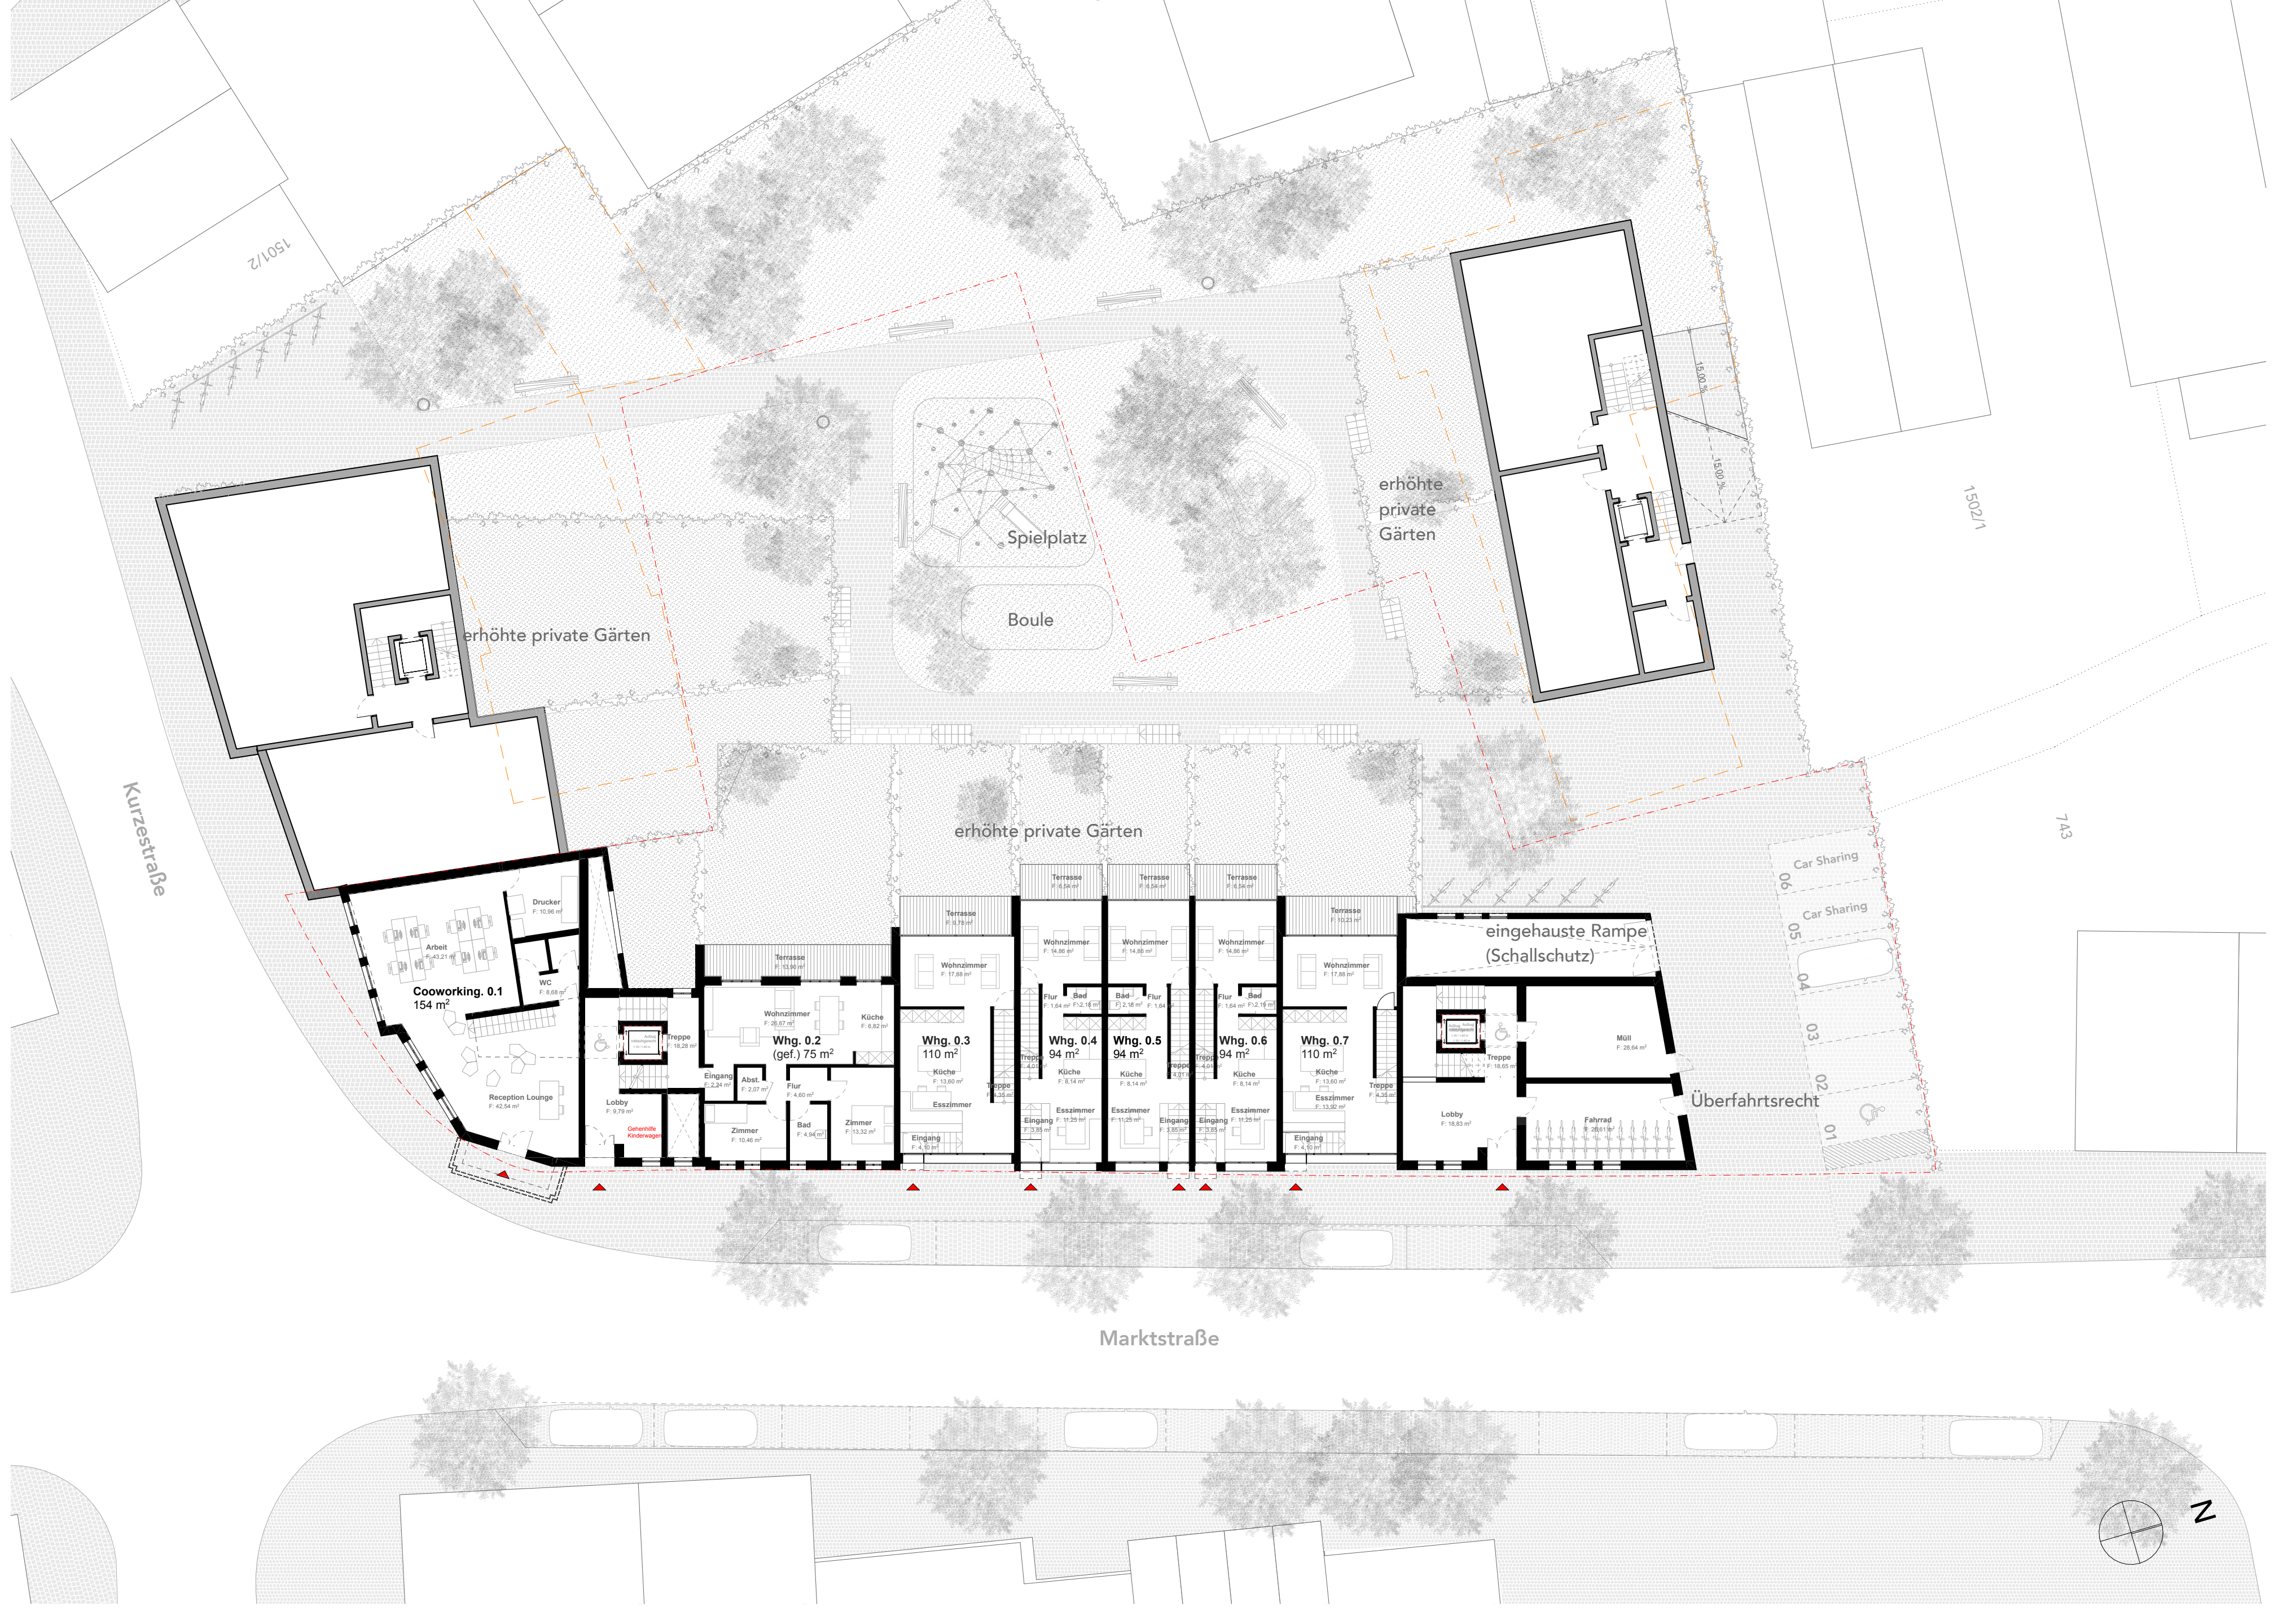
1501/2

1502/1

743

Kurzestraße

erhöhte private Gärten

Spielplatz

Boule

erhöhte private Gärten

erhöhte private Gärten

15,00 %

15,00 %

Car Sharing

06

Car Sharing

05

04

03

02

01

eingehauste Rampe (Schallschutz)

Überfahrtsrecht

Drucker
F: 10,96 m²

Arbeit
F: 43,21 m²

WC
F: 8,68 m²

Cooworking. 0.1
154 m²

Reception Lounge
F: 42,54 m²

Treppe
F: 18,28 m²

Lobby
F: 9,79 m²

Gehenhilfe Kinderwagen

Terrasse
F: 13,90 m²

Wohnzimmer
F: 26,67 m²

Küche
F: 6,82 m²

Whg. 0.2
(gef.) 75 m²

Eingang
F: 2,24 m²

Abst.
F: 2,07 m²

Flur
F: 4,60 m²

Zimmer
F: 10,46 m²

Bad
F: 4,94 m²

Zimmer
F: 13,32 m²

Terrasse
F: 8,79 m²

Wohnzimmer
F: 17,88 m²

Whg. 0.3
110 m²

Küche
F: 13,60 m²

Esszimmer

Treppe
F: 4,35 m²

Eingang
F: 4,10 m²

Terrasse
F: 6,54 m²

Wohnzimmer
F: 14,86 m²

Flur
F: 1,64 m²

Bad
F: 2,18 m²

Whg. 0.4
94 m²

Treppe
F: 4,01 m²

Küche
F: 8,14 m²

Esszimmer
F: 11,25 m²

Eingang
F: 3,85 m²

Terrasse
F: 6,54 m²

Wohnzimmer
F: 14,86 m²

Bad
F: 2,18 m²

Flur
F: 1,64

Whg. 0.5
94 m²

Küche
F: 8,14 m²

Esszimmer
F: 11,25 m²

Treppe
F: 4,01 m²

Eingang
F: 3,85 m²

Terrasse
F: 6,54 m²

Wohnzimmer
F: 14,86 m²

Flur
F: 1,64 m²

Bad
F: 2,18 m²

Whg. 0.6
94 m²

Treppe
F: 4,01 m²

Küche
F: 8,14 m²

Esszimmer
F: 11,25 m²

Eingang
F: 3,85 m²

Terrasse
F: 10,21 m²

Wohnzimmer
F: 17,88 m²

Whg. 0.7
110 m²

Küche
F: 13,60 m²

Esszimmer
F: 13,92 m²

Treppe
F: 4,35 m²

Eingang
F: 4,10 m²

Treppe
F: 18,65 m²

Lobby
F: 18,83 m²

Müll
F: 28,64 m²

Fahrrad
F: 28,61 m²

Marktstraße

N